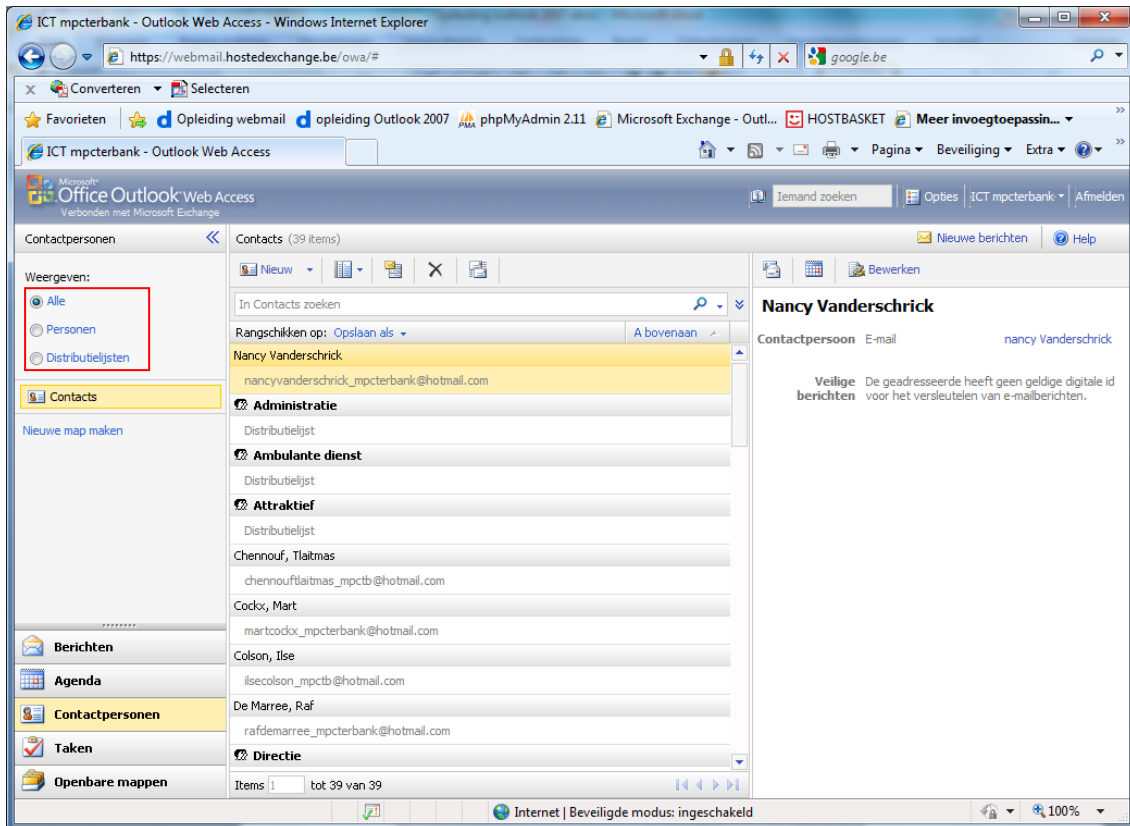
ICT mpcterbank - Outlook Web Access - Windows Internet Explorer

https://webmail.hostedexchange.be/owa/#

google.be

Converteren Selecteren

Favorieten Opleiding webmail opleiding Outlook 2007 phpMyAdmin 2.11 Microsoft Exchange - Outl... HOSTBASKET Meer invoegtoepassin...

ICT mpcterbank - Outlook Web Access

Pagina Beveiliging Extra

Microsoft Office Outlook Web Access
Verbonden met Microsoft Exchange

Iemand zoeken | Opties | ICT mpcterbank | Afmelden

Contactpersonen

Weergeven:
Alle
Personen
Distributielijsten

Contacts

Nieuwe map maken

Berichten
Agenda
Contactpersonen
Taken
Openbare mappen

Contacts (39 items)

Nieuw

In Contacts zoeken

Rangschikken op: Opslaan als | A bovenaan

Nancy Vanderschrick
nancyvanderschrick_mpcterbank@hotmail.com
Administratie
Distributielijst
Ambulante dienst
Distributielijst
Attraktief
Distributielijst
Chennouf, Tlaitmas
chennouftlaitmas_mpctb@hotmail.com
Cockx, Mart
martcockx_mpcterbank@hotmail.com
Colson, Ilse
ilsecolson_mpctb@hotmail.com
De Marree, Raf
rafdemarree_mpcterbank@hotmail.com
Directie

Items 1 tot 39 van 39

Nieuwe berichten | Help

Bewerken

Nancy Vanderschrick

Contactpersoon E-mail nancy Vanderschrick

Veilige berichten De geadresseerde heeft geen geldige digitale id voor het versleutelen van e-mailberichten.

Internet | Beveiligde modus: ingeschakeld

100%